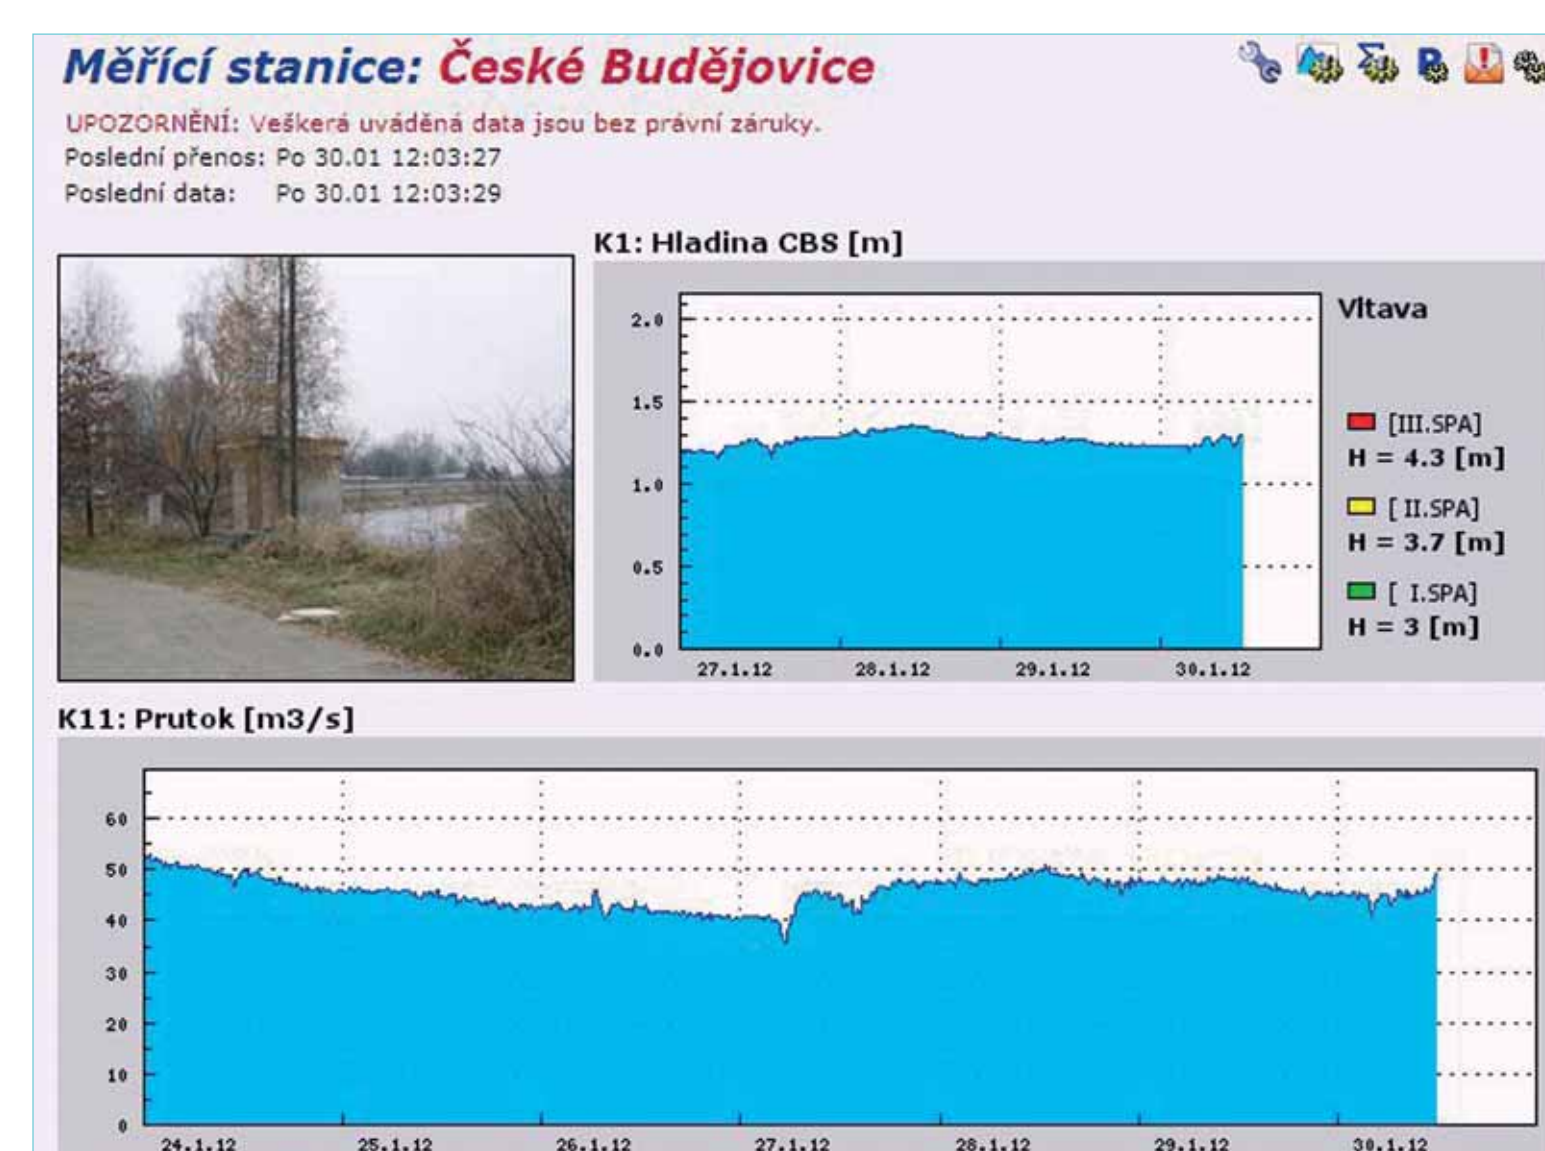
Měřící stanice: České Budějovice

UPOZORNĚNÍ: Veškerá uváděná data jsou bez právní záruky.
Poslední přenos: Po 30.01 12:03:27
Poslední data: Po 30.01 12:03:29

K1: Hladina CBS [m]

2.0
1.5
1.0
0.5
0.0
27.1.12
28.1.12
29.1.12
30.1.12

Vltava

[III.SPA]
H = 4.3 [m]
[ II.SPA]
H = 3.7 [m]
[ I.SPA]
H = 3 [m]

K11: Prutok [m3/s]

60
50
40
30
20
10
0
24.1.12
25.1.12
26.1.12
27.1.12
28.1.12
29.1.12
30.1.12